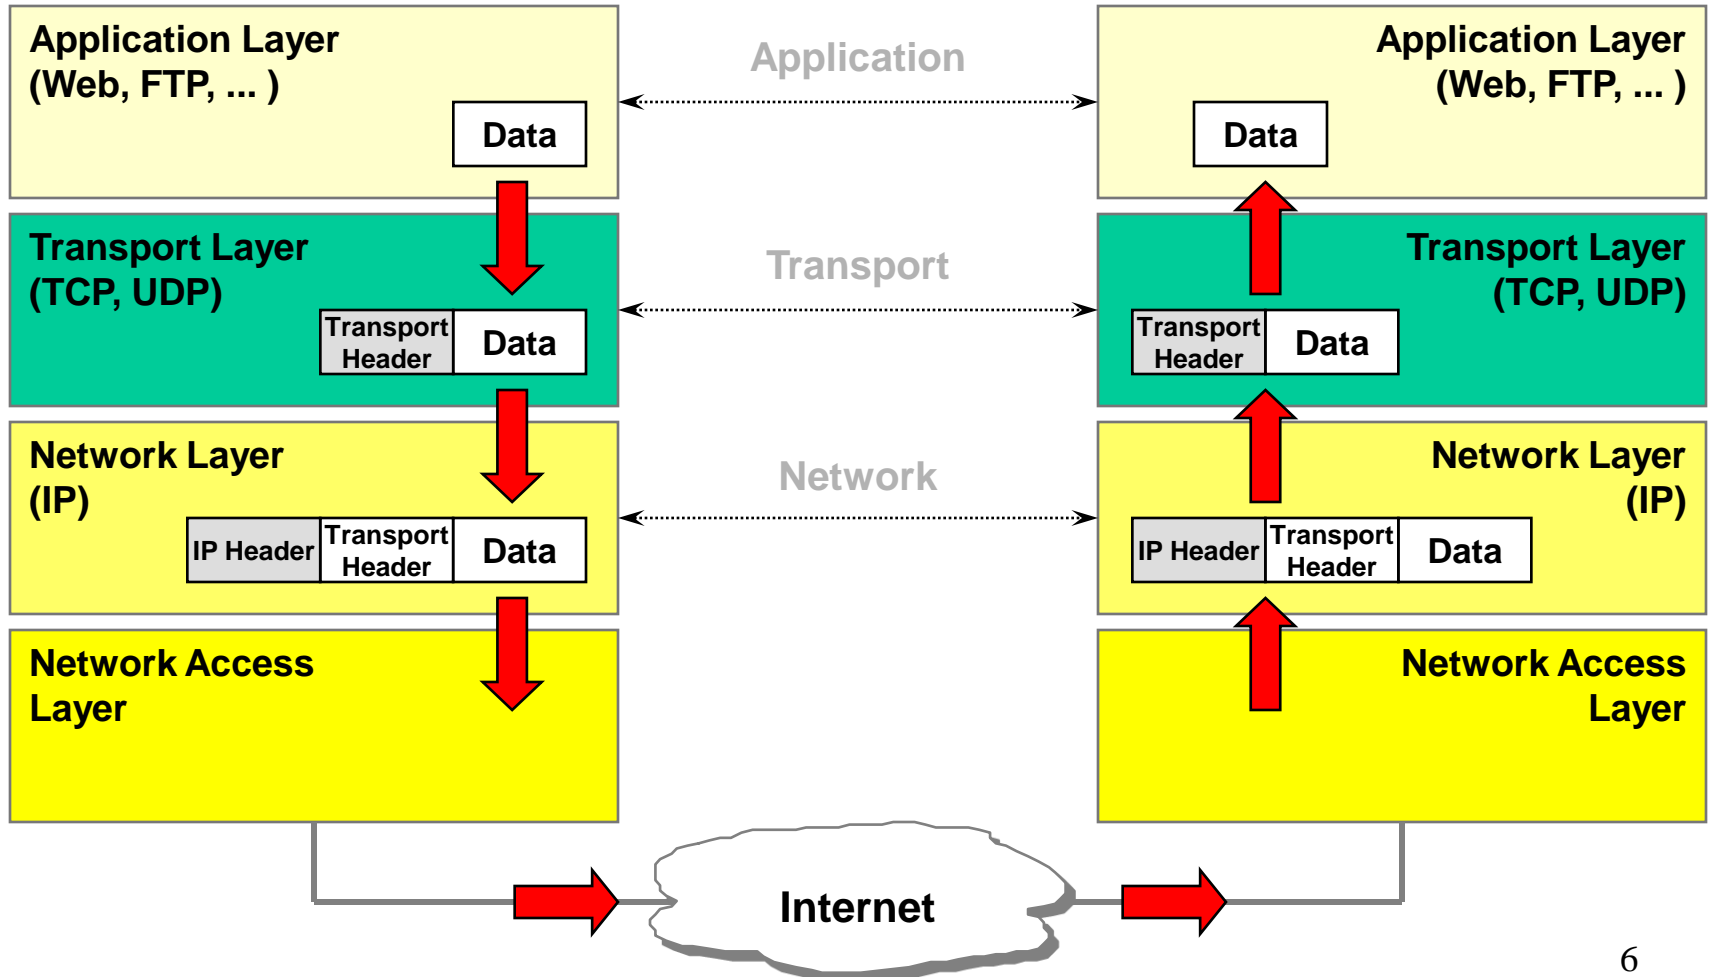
Application Layer
(Web, FTP, ... )

Data

Application

Application Layer
(Web, FTP, ... )

Data

Transport Layer
(TCP, UDP)

Transport Header | Data

Transport

Transport Layer
(TCP, UDP)

Transport Header | Data

Network Layer
(IP)

IP Header | Transport Header | Data

Network

Network Layer
(IP)

IP Header | Transport Header | Data

Network Access Layer

Network Access Layer

Internet

6